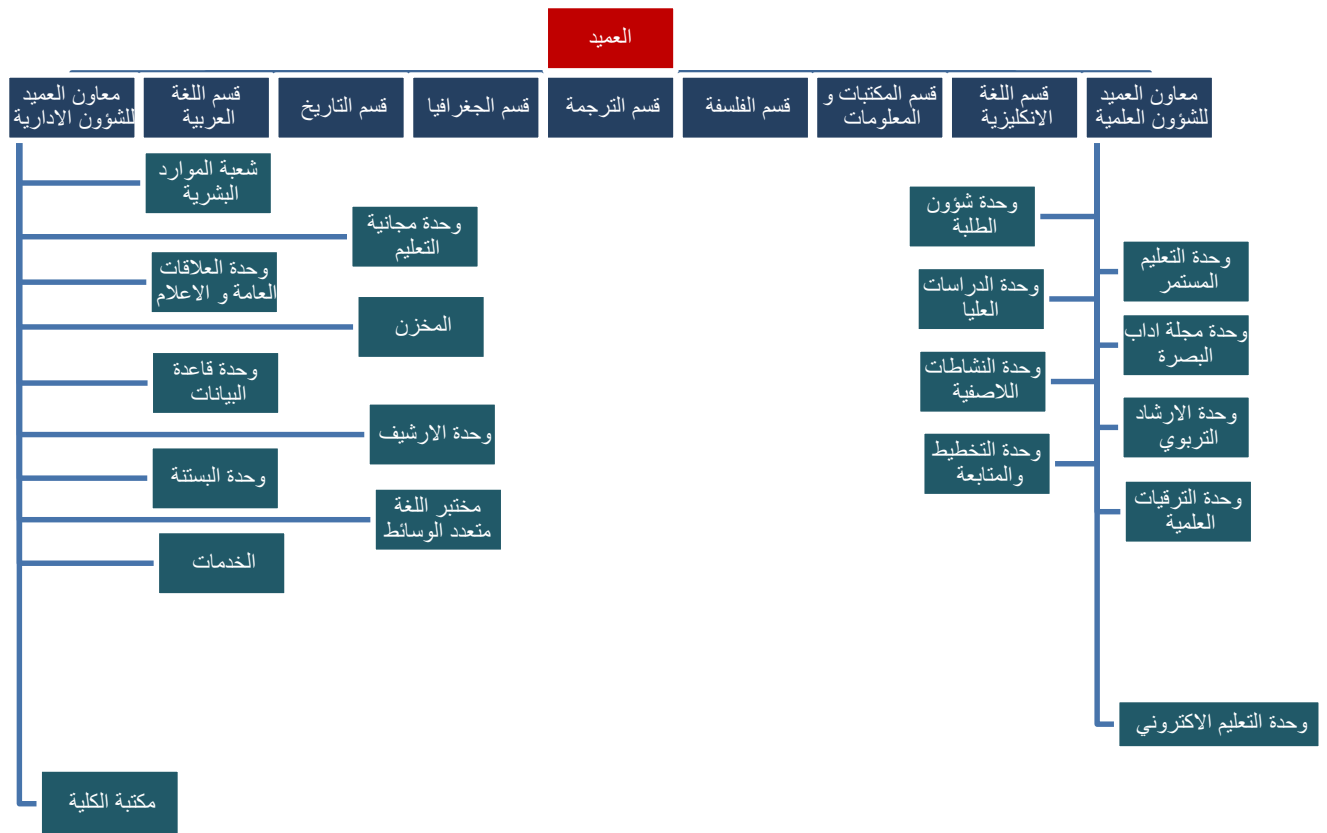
العميد

معاون العميد للشؤون العلمية

قسم اللغة الانكليزية

قسم المكتبات و المعلومات

قسم الفلسفة

قسم الترجمة

قسم الجغرافيا

قسم التاريخ

قسم اللغة العربية

معاون العميد للشؤون الادارية

وحدة شؤون الطلبة

وحدة التعليم المستمر

وحدة الدراسات العليا

وحدة مجلة اداب البصرة

وحدة النشاطات اللاصفية

وحدة الارشاد التربوي

وحدة التخطيط والمتابعة

وحدة الترقيات العلمية

وحدة التعليم الاكتروني

شعبة الموارد البشرية

وحدة مجانية التعليم

وحدة العلاقات العامة و الاعلام

المخزن

وحدة قاعدة البيانات

وحدة الارشيف

وحدة البستنة

مختبر اللغة متعدد الوسائط

الخدمات

مكتبة الكلية